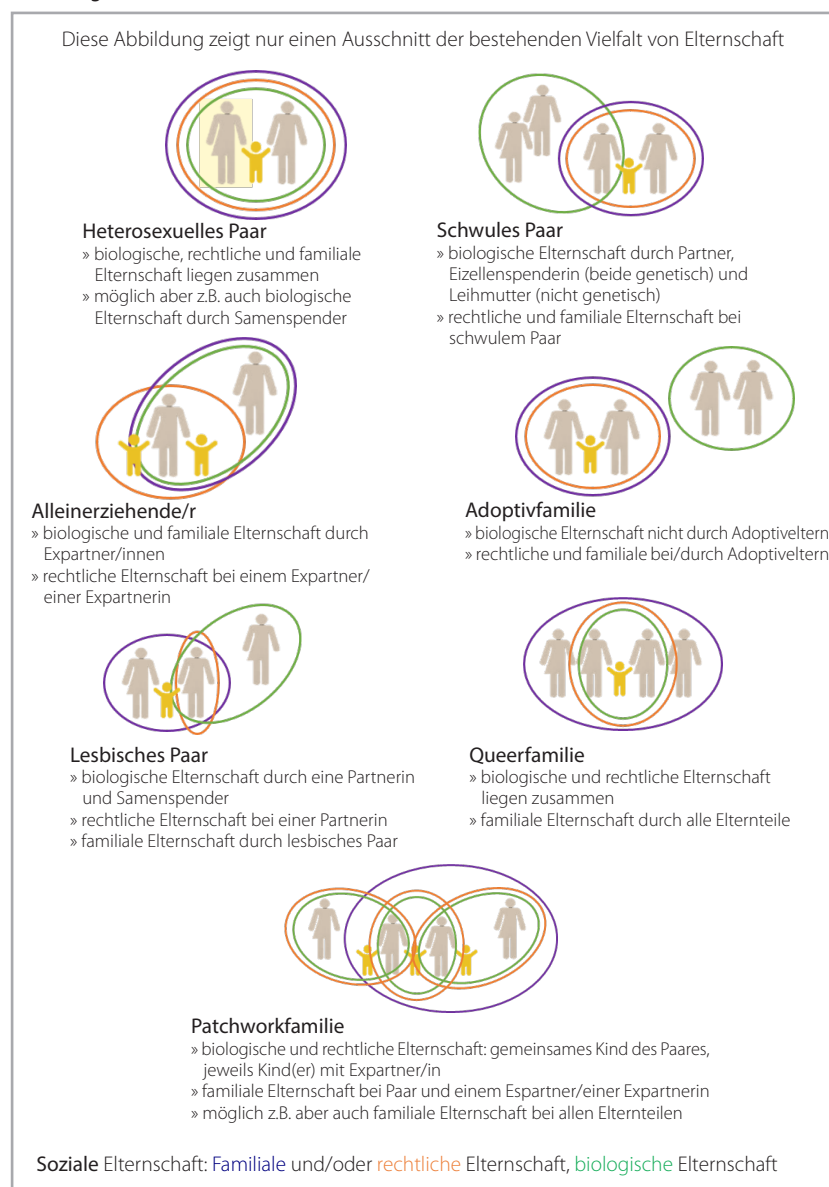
Diese Abbildung zeigt nur einen Ausschnitt der bestehenden Vielfalt von Elternschaft

Heterosexuelles Paar
» biologische, rechtliche und familiale Elternschaft liegen zusammen
» möglich aber z.B. auch biologische Elternschaft durch Samenspender

Schwules Paar
» biologische Elternschaft durch Partner, Eizellenspenderin (beide genetisch) und Leihmutter (nicht genetisch)
» rechtliche und familiale Elternschaft bei schwulem Paar

Alleinerziehende/r
» biologische und familiale Elternschaft durch Expartner/innen
» rechtliche Elternschaft bei einem Expartner/ einer Expartnerin

Adoptivfamilie
» biologische Elternschaft nicht durch Adoptiveltern
» rechtliche und familiale bei/durch Adoptiveltern

Lesbisches Paar
» biologische Elternschaft durch eine Partnerin und Samenspender
» rechtliche Elternschaft bei einer Partnerin
» familiale Elternschaft durch lesbisches Paar

Queerfamilie
» biologische und rechtliche Elternschaft liegen zusammen
» familiale Elternschaft durch alle Elternteile

Patchworkfamilie
» biologische und rechtliche Elternschaft: gemeinsames Kind des Paares, jeweils Kind(er) mit Expartner/in
» familiale Elternschaft bei Paar und einem Espartner/einer Expartnerin
» möglich z.B. aber auch familiale Elternschaft bei allen Elternteilen

Soziale Elternschaft: Familiale und/oder rechtliche Elternschaft, biologische Elternschaft